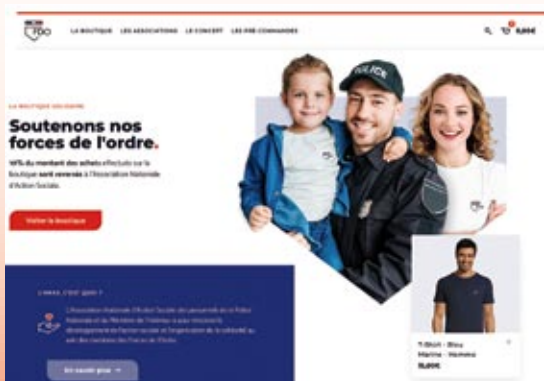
LA BOUTIQUE LES ASSOCIATIONS LE CONCERT LES PRÉ-COMMANDES

0,00€

POLICE

LA BOUTIQUE SOLIDAIRE

Soutenons nos forces de l'ordre.

14% du montant des achats effectués sur la Boutique sont reversés à l'Association Nationale d'Action Sociale.

Visiter la boutique

L'ANAS, C'EST QUOI ?

L'Association Nationale d'Action Sociale des personnels de la Police Nationale et du Ministère de l'Intérieur a pour mission le développement de l'action sociale et l'organisation de la solidarité au sein des membres des Forces de l'Ordre.

En savoir plus →

T-Shirt - Bleu Marine - Homme

15,00€